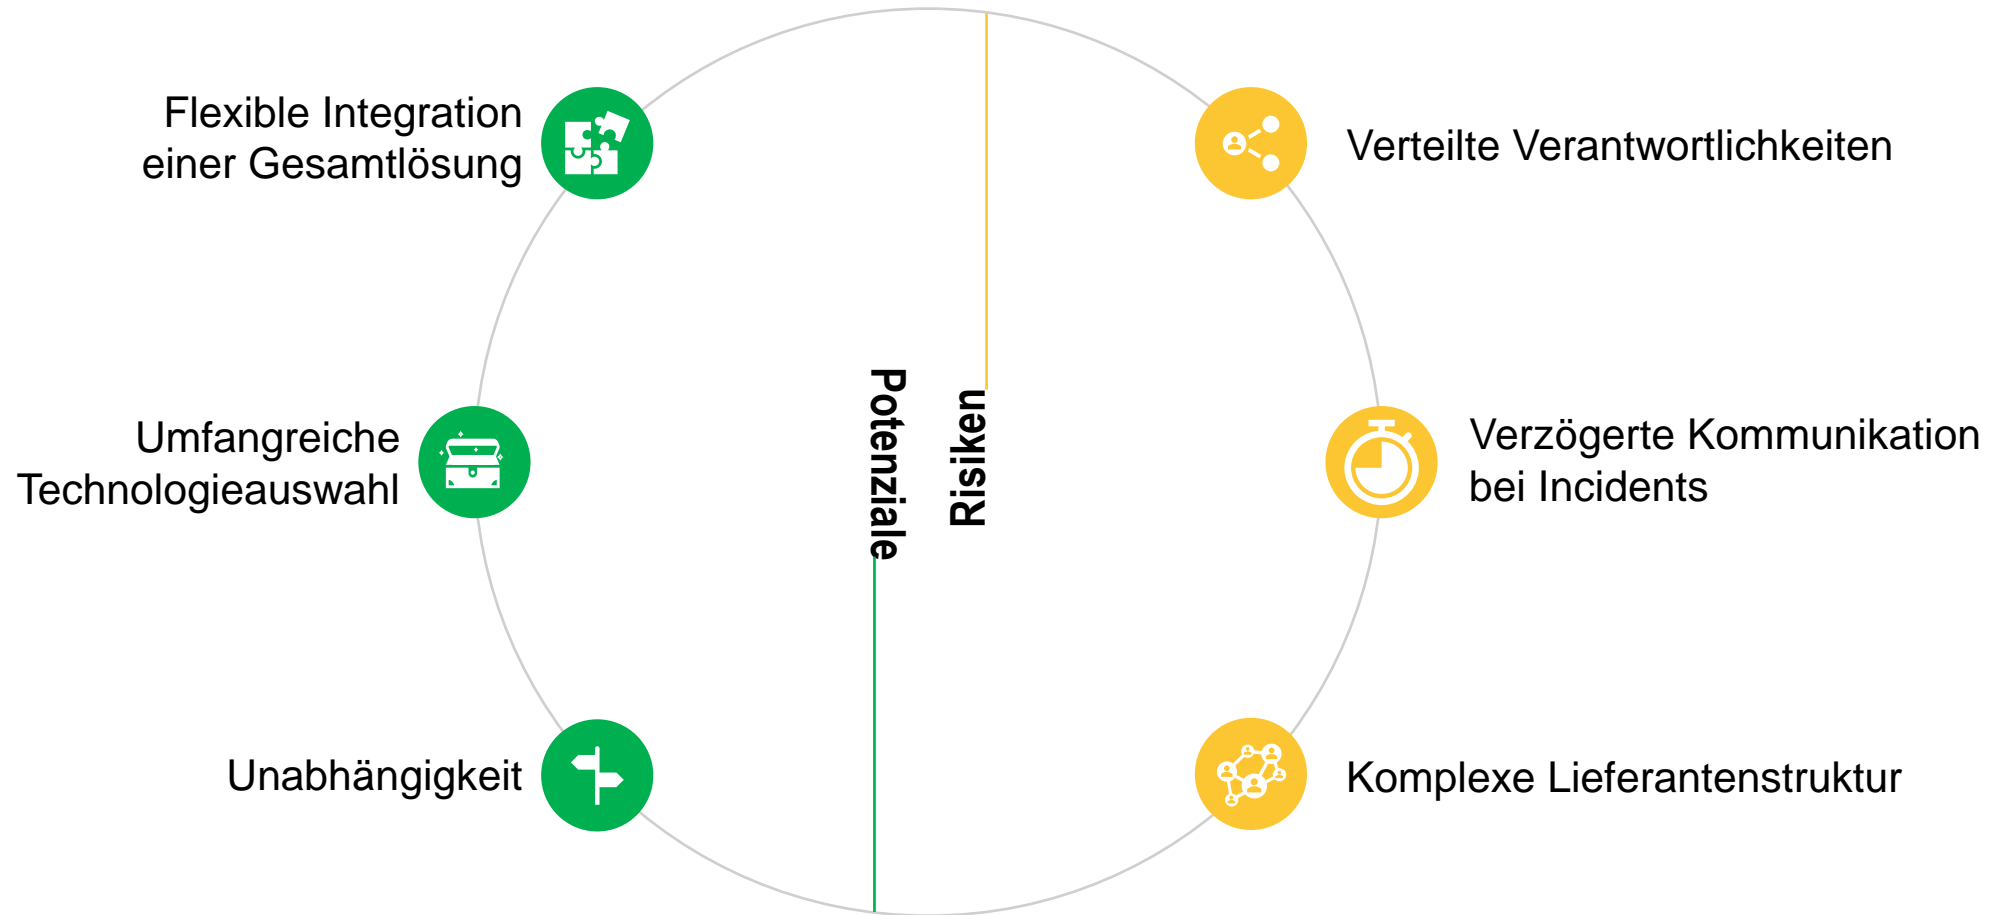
Flexible Integration einer Gesamtlösung

Umfangreiche Technologieauswahl

Unabhängigkeit

Potenziale

Risiken

Verteilte Verantwortlichkeiten

Verzögerte Kommunikation bei Incidents

Komplexe Lieferantenstruktur